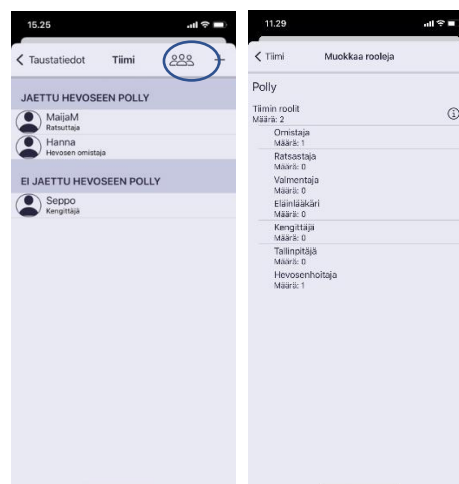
15.25

< Taustatiedot Tiimi +

JAETTU HEVOSEEN POLLY

MaijaM
Ratsuttaja

Hanna
Hevosen omistaja

EI JAETTU HEVOSEEN POLLY

Seppo
Kengittäjä

11.29

< Tiimi Muokkaa rooleja

Polly

Tiimin roolit
Määrä: 2

Omistaja
Määrä: 1

Ratsastaja
Määrä: 0

Valmentaja
Määrä: 0

Eläinlääkäri
Määrä: 0

Kengittäjä
Määrä: 0

Tallinpitäjä
Määrä: 0

Hevosenhoitaja
Määrä: 1